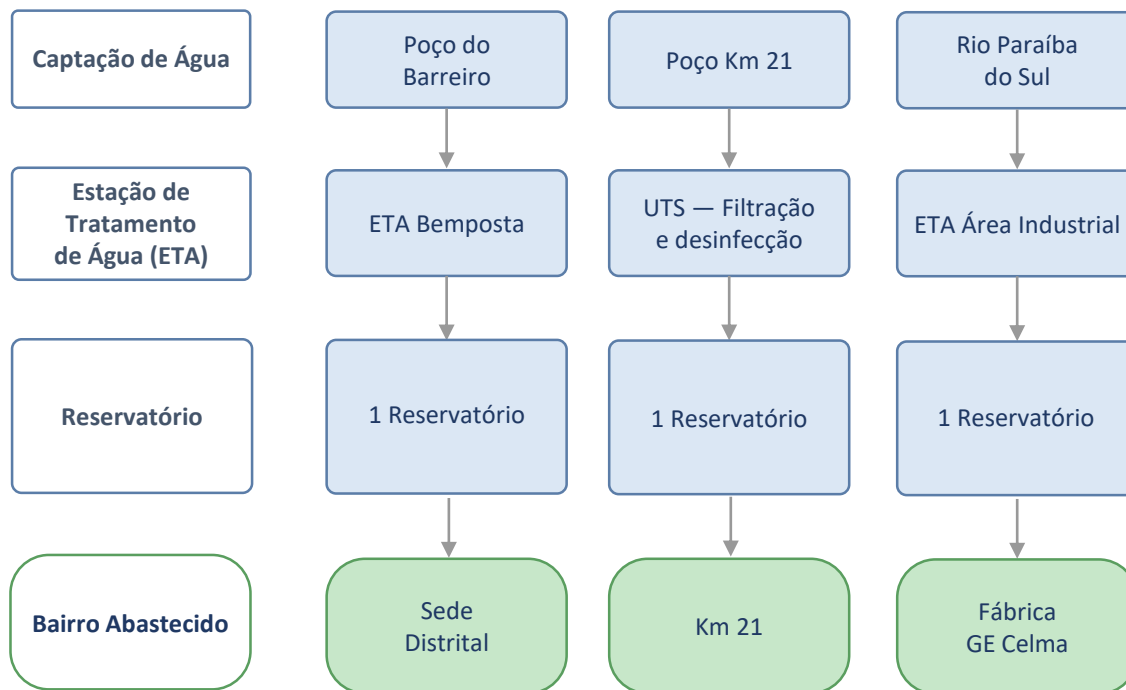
Captação de Água

Poço do Barreiro

Poço Km 21

Rio Paraíba do Sul

Estação de Tratamento de Água (ETA)

ETA Bemposta

UTS — Filtração e desinfecção

ETA Área Industrial

Reservatório

1 Reservatório

1 Reservatório

1 Reservatório

Bairro Abastecido

Sede Distrital

Km 21

Fábrica GE Celma